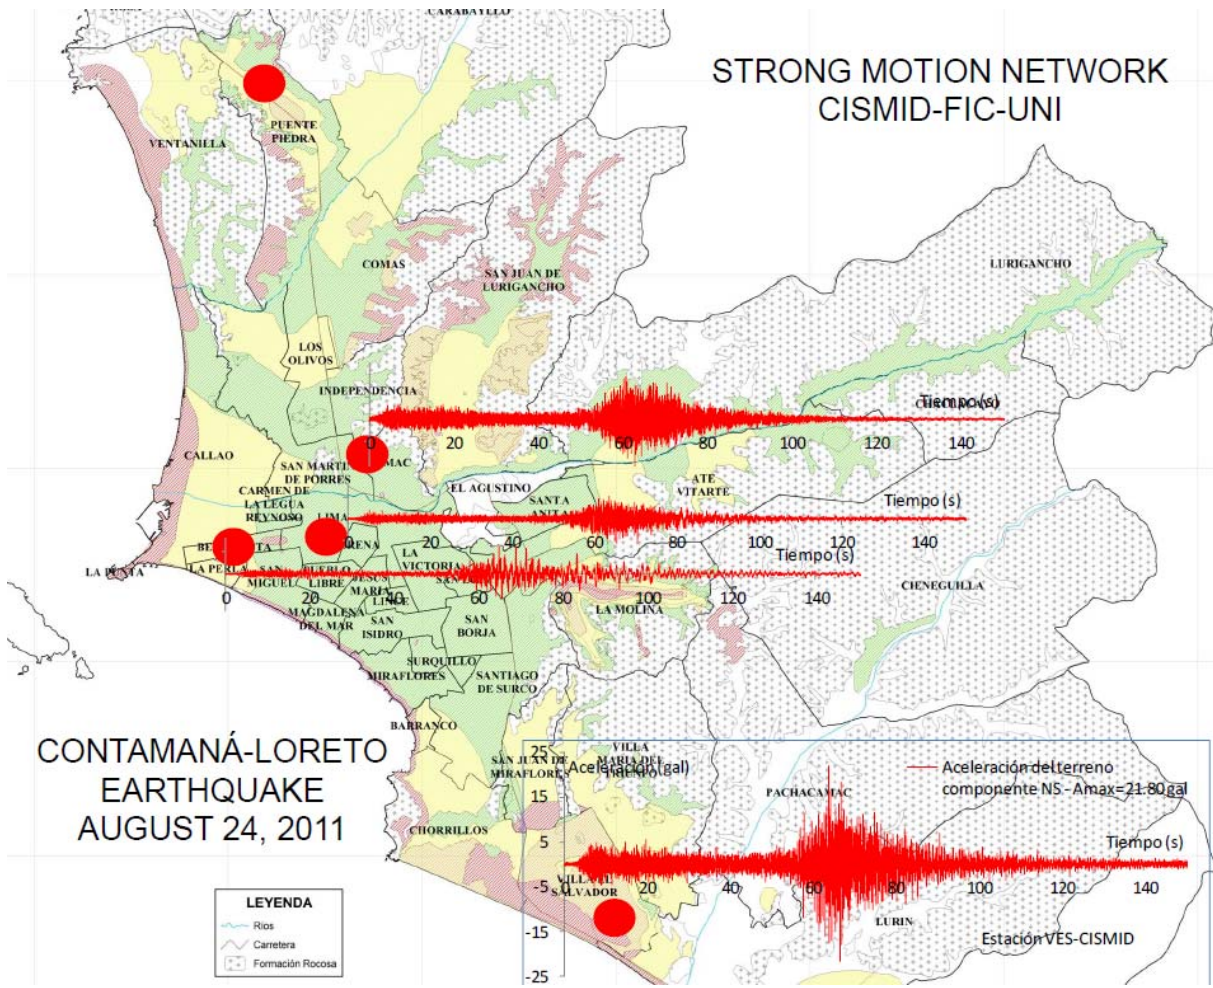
CARABAYLLO

STRONG MOTION NETWORK
CISMID-FIC-UNI

PUENTE PIEDRA

VENTANILLA

COMAS

SAN JUAN DE LURIGANCHO

LURIGANCHO

LOS OLIVOS

INDEPENDENCIA

Tiempo (s)

0 20 40 60 80 100 120 140

CALLAO

SAN MARTIN DE PORRES

RIMAC

EL AGUSTINO

ATE VITARTE

CARMEN DE LA LEGUA REYNOSO

LIMA

SANTA ANITA

Tiempo (s)

0 20 40 60 80 100 120 140

BELLAVISTA

BREÑA

LA VICTORIA

Tiempo (s)

LA PUNTA

LA PERLA

SAN MIGUEL

PUEBLO LIBRE

JESUS MARIA

LINCE

CIENEGUILLA

0 20 40 60 80 100 120 140

LA MOLINA

MAGDALENA DEL MAR

SAN ISIDRO

SAN BORJA

SURQUILLO

SANTIAGO DE SURCO

MIRAFLORES

BARRANCO

CONTAMANÁ-LORETO
EARTHQUAKE
AUGUST 24, 2011

25

Aceleración (gal)

VILLA MARIA DEL TRIUNFO

SAN JUAN DE MIRAFLORES

Aceleración del terreno
componente NS - Amax=21.80 gal

PACHACAMAC

15

CHORRILLOS

5

Tiempo (s)

-5

VILLA EL SALVADOR

20 40 60 80 100 120 140

-15

LURIN

Estación VES-CISMID

-25

LEYENDA
Rios
Carretera
Formación Rocosa